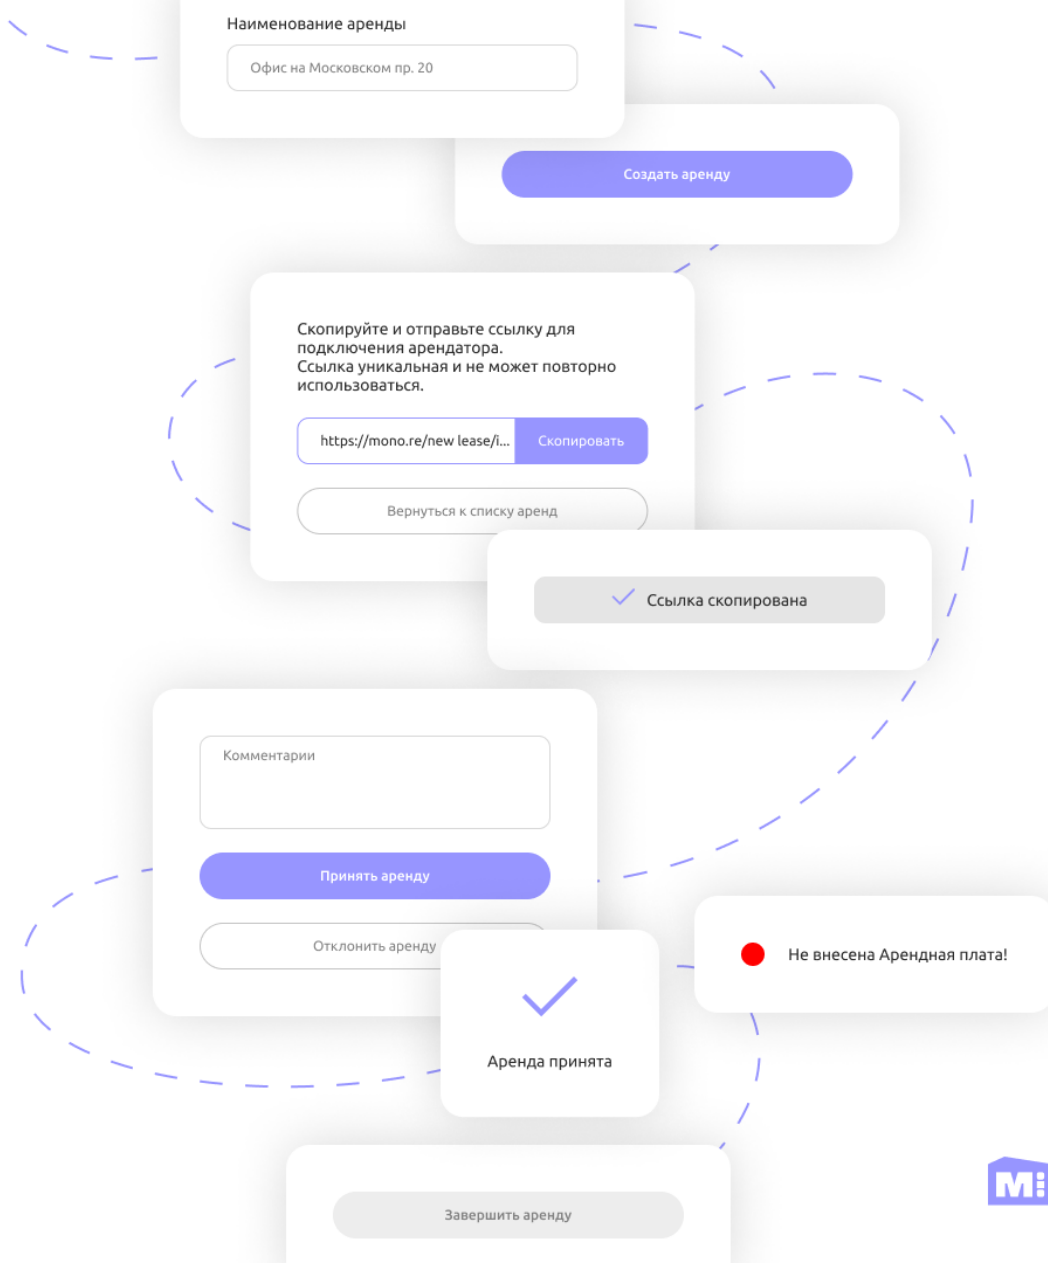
Наименование аренды

Офис на Московском пр. 20

Создать аренду

Скопируйте и отправьте ссылку для подключения арендатора.
Ссылка уникальная и не может повторно использоваться.

https://mono.re/new lease/i...

Скопировать

Вернуться к списку аренд

Ссылка скопирована

Комментарии

Принять аренду

Отклонить аренду

Аренда принята

Не внесена Арендная плата!

Завершить аренду

M